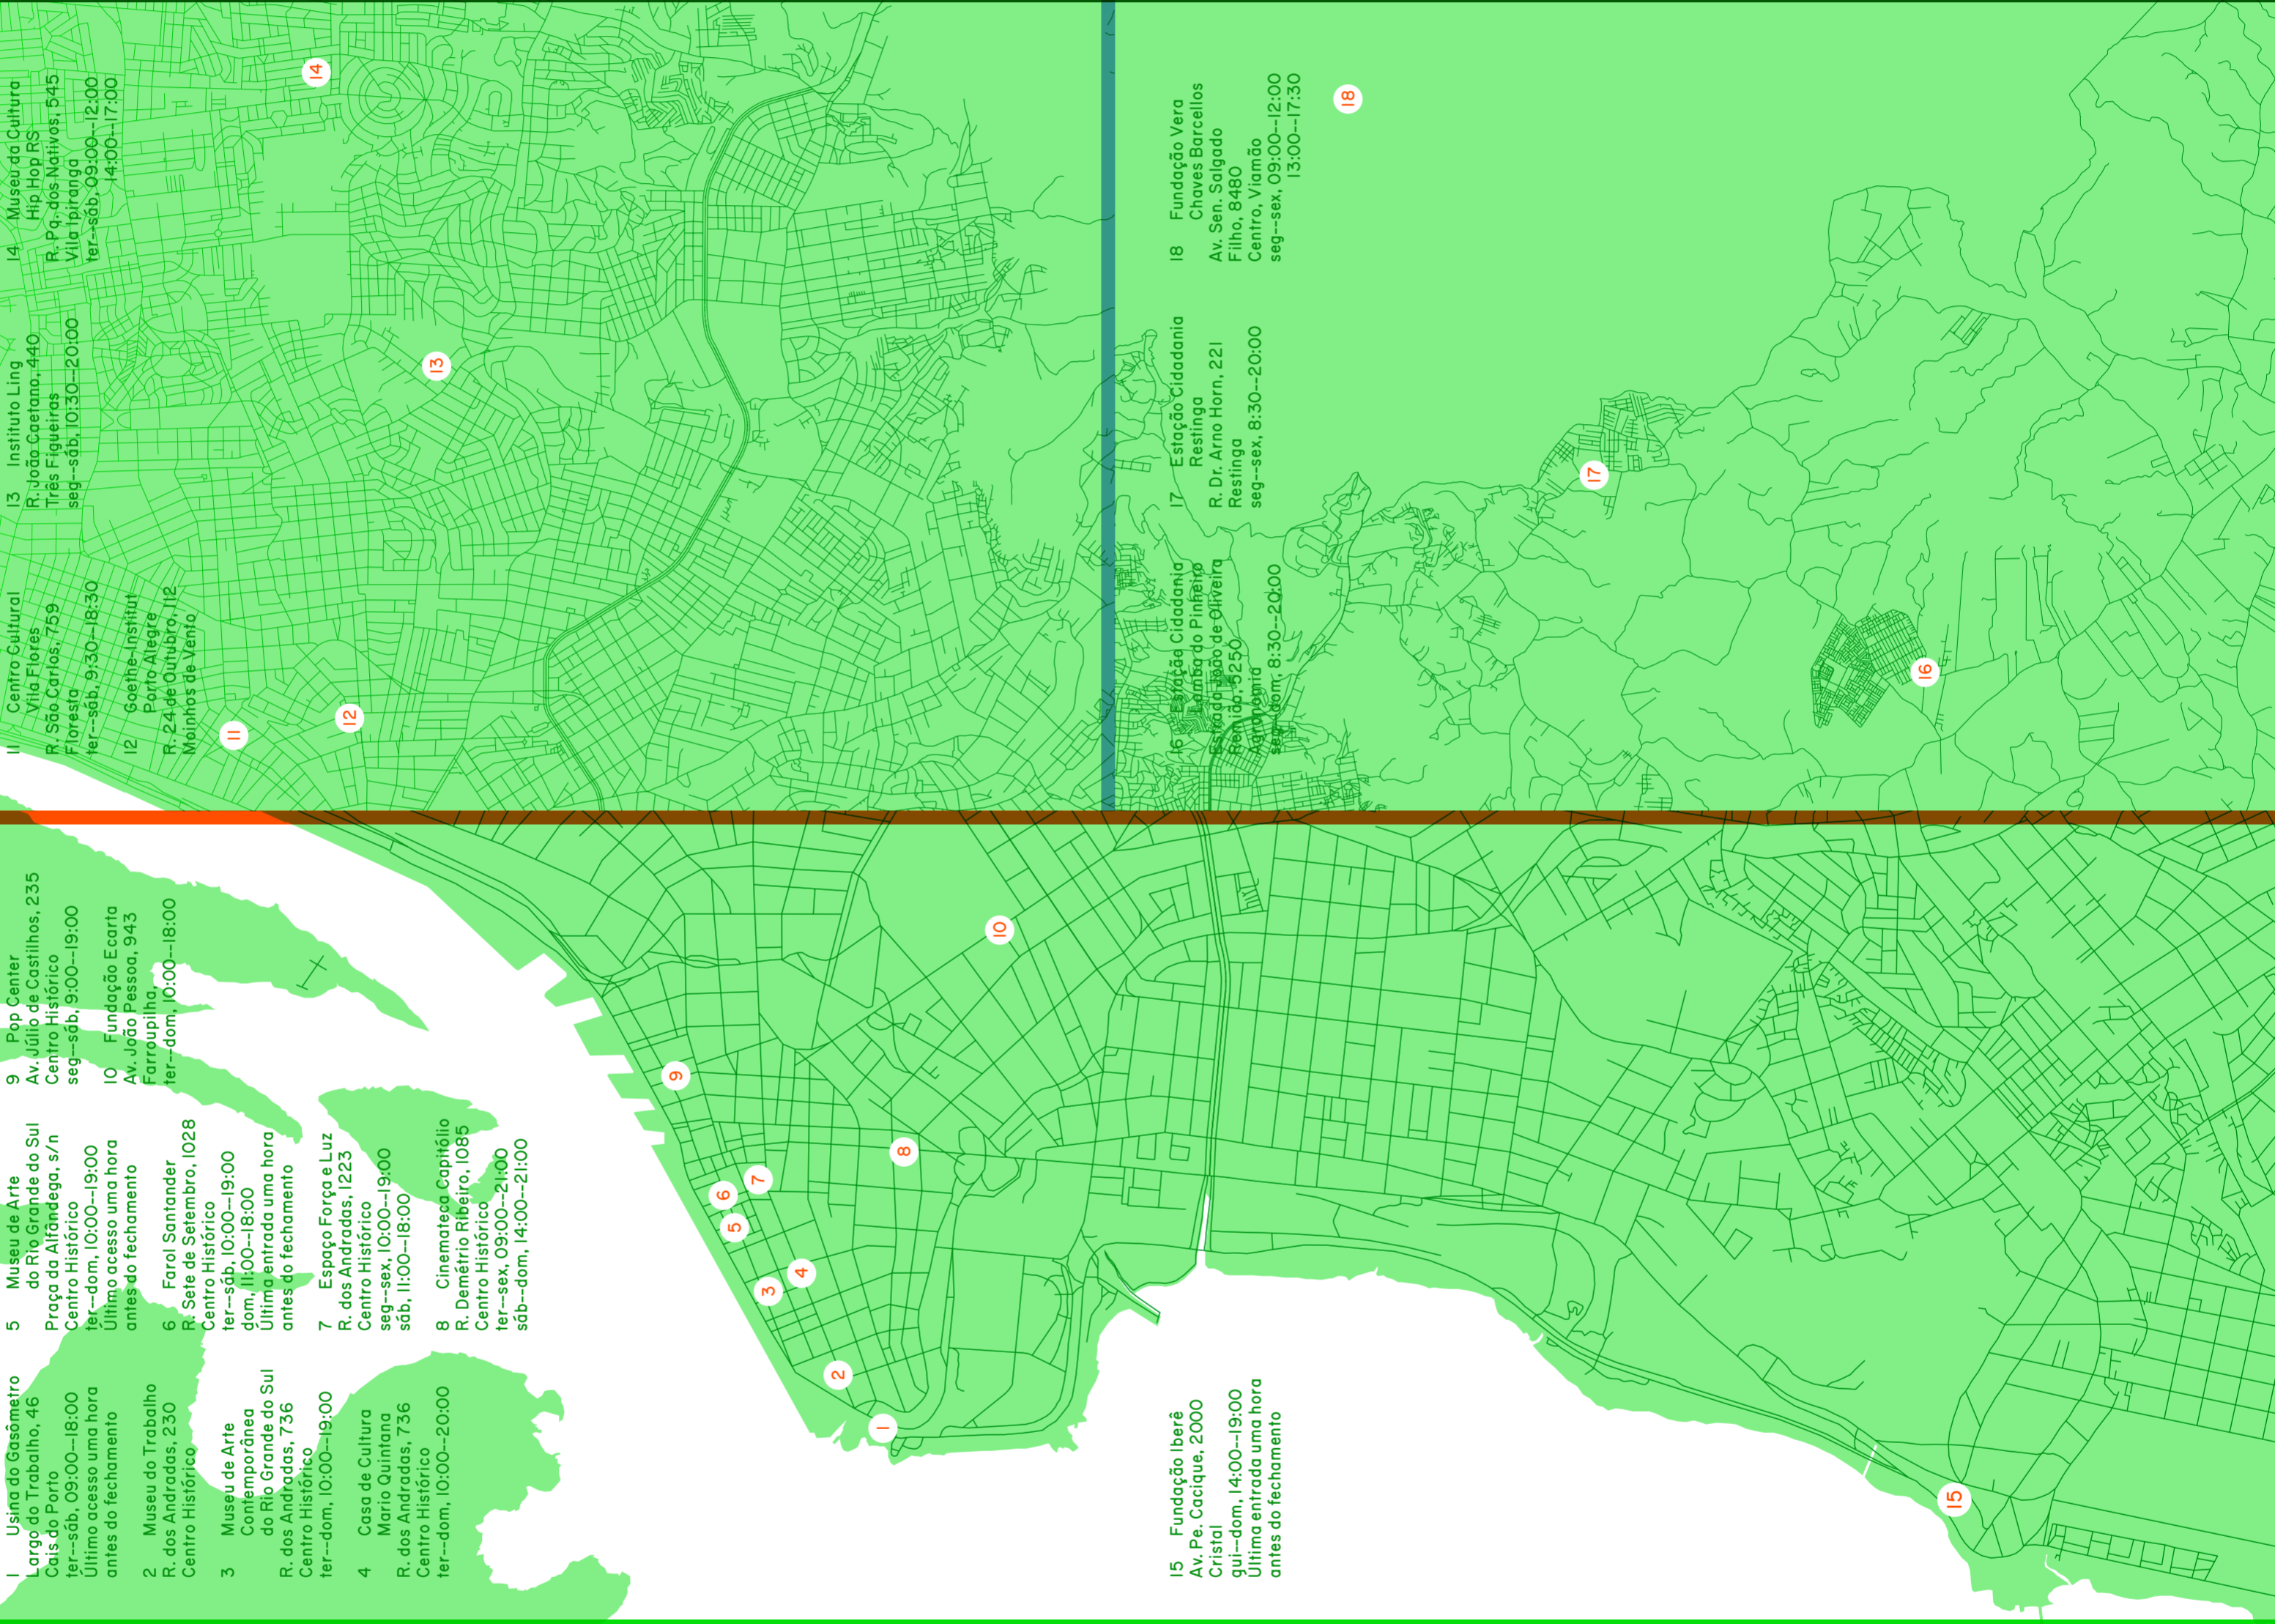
1 Usina do Gasômetro
Largo do Trabalho, 46
Cais do Porto
ter--sáb, 09:00--18:00
Último acesso uma hora antes do fechamento

2 Museu do Trabalho
R. dos Andradas, 230
Centro Histórico

3 Museu de Arte Contemporânea do Rio Grande do Sul
R. dos Andradas, 736
Centro Histórico
ter--dom, 10:00--19:00

4 Casa de Cultura Mario Quintana
R. dos Andradas, 736
Centro Histórico
ter--dom, 10:00--20:00

5 Museu de Arte do Rio Grande do Sul
Praça da Alfândega, s/n
Centro Histórico
ter--dom, 10:00--19:00
Último acesso uma hora antes do fechamento

6 Farol Santander
R. Sete de Setembro, 1028
Centro Histórico
ter--sáb, 10:00--19:00
dom, 11:00--18:00
Última entrada uma hora antes do fechamento

7 Espaço Força e Luz
R. dos Andradas, 1223
Centro Histórico
seg--sex, 10:00--19:00
sáb, 11:00--18:00

8 Cinemateca Capitólio
R. Demétrio Ribeiro, 1085
Centro Histórico
ter--sex, 09:00--21:00
sáb--dom, 14:00--21:00

9 Pop Center
Av. Júlio de Castilhos, 235
Centro Histórico
seg--sáb, 9:00--19:00

10 Fundação Ecarta
Av. João Pessoa, 943
Farroupilha
ter--dom, 10:00--18:00

11 Centro Cultural Vila Flores
R. São Carlos, 759
Floresta
ter--sáb, 9:30--18:30

12 Goethe-Institut Porto Alegre
R. 24 de Outubro, 112
Moinhos de Vento

13 Instituto Ling
R. João Caetano, 440
Três Figueiras
seg--sáb, 10:30--20:00

14 Museu da Cultura Hip Hop RS
R. Pe. dos Nativos, 545
Vila Ipiranga
ter--sáb, 09:00--12:00
14:00--17:00

15 Fundação Iberê
Av. Pe. Cacique, 2000
Cristal
qui--dom, 14:00--19:00
Última entrada uma hora antes do fechamento

16 Estação Cidadania Lomba do Pinheiro
Estrada João de Oliveira Remião, 5250
Agronomia
seg--dom, 8:30--20:00

17 Estação Cidadania Restinga
R. Dr. Arno Horn, 221
Restinga
seg--sex, 8:30--20:00

18 Fundação Vera Chaves Barcellos
Av. Sen. Salgado Filho, 8480
Centro, Viamão
seg--sex, 09:00--12:00
13:00--17:30

1 2 3 4 5 6 7 8 9 10 11 12 13 14 15 16 17 18